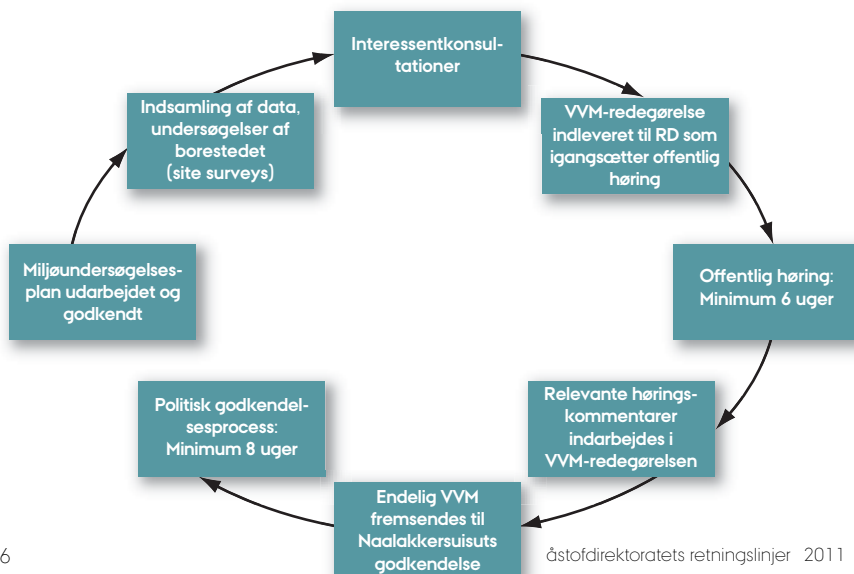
Interessentkonsultationer

VVM-redegørelse indleveret til RD som igangsætter offentlig høring

Offentlig høring: Minimum 6 uger

Relevante høringskommentarer indarbejdes i VVM-redegørelsen

Endelig VVM fremsendes til Naalakkersuisuts godkendelse

Politisk godkendelsesprocess: Minimum 8 uger

Miljøundersøgelsesplan udarbejdet og godkendt

Indsamling af data, undersøgelser af borestedet (site surveys)

6

åstofdirektoratets retningslinjer 2011